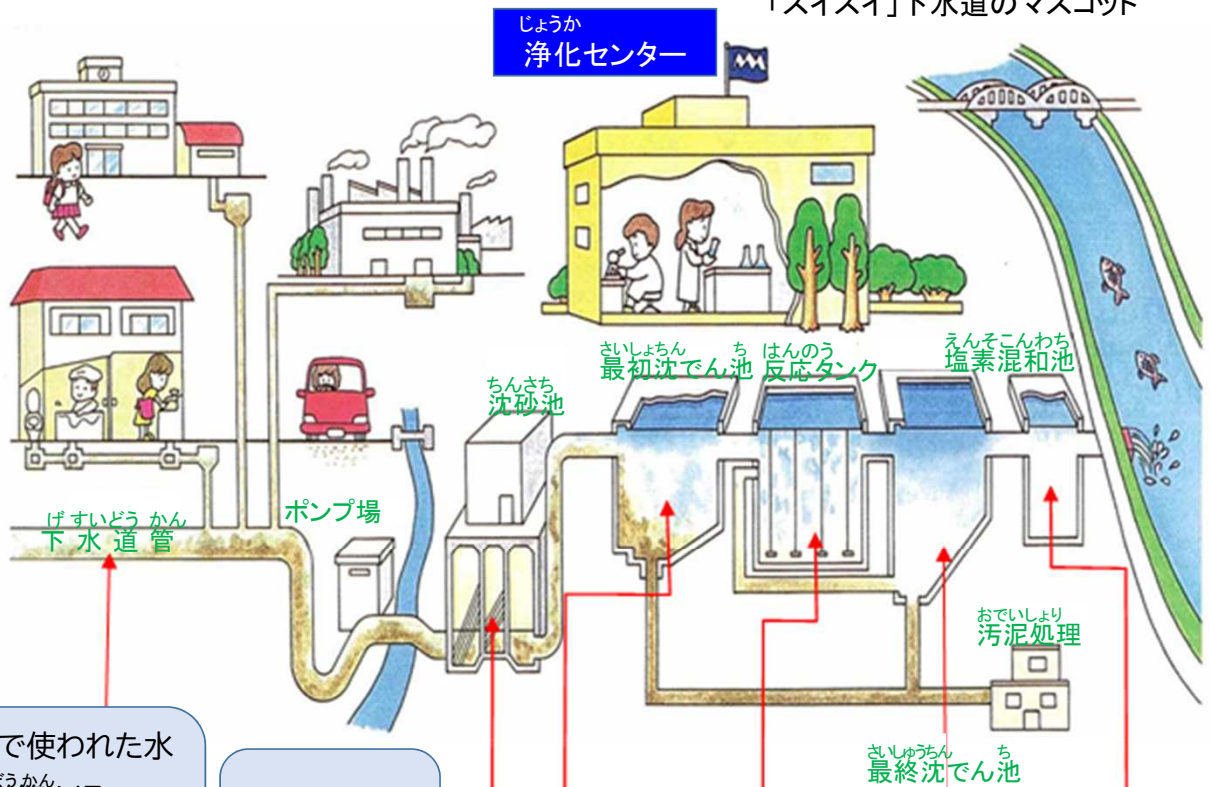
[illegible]「スイスイ」下水道のマスコット

じょうか
浄化センター

ちんさち
沈砂池

さいしょちん ち
最初沈でん池

はんのう
反応タンク

えんそこんわち
塩素混和池

げすいどうかん
下水道管

ポンプ場

おでいしょり
汚泥処理

さいしゅうちん ち
最終沈でん池

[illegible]で使われた水
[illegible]どうかん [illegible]